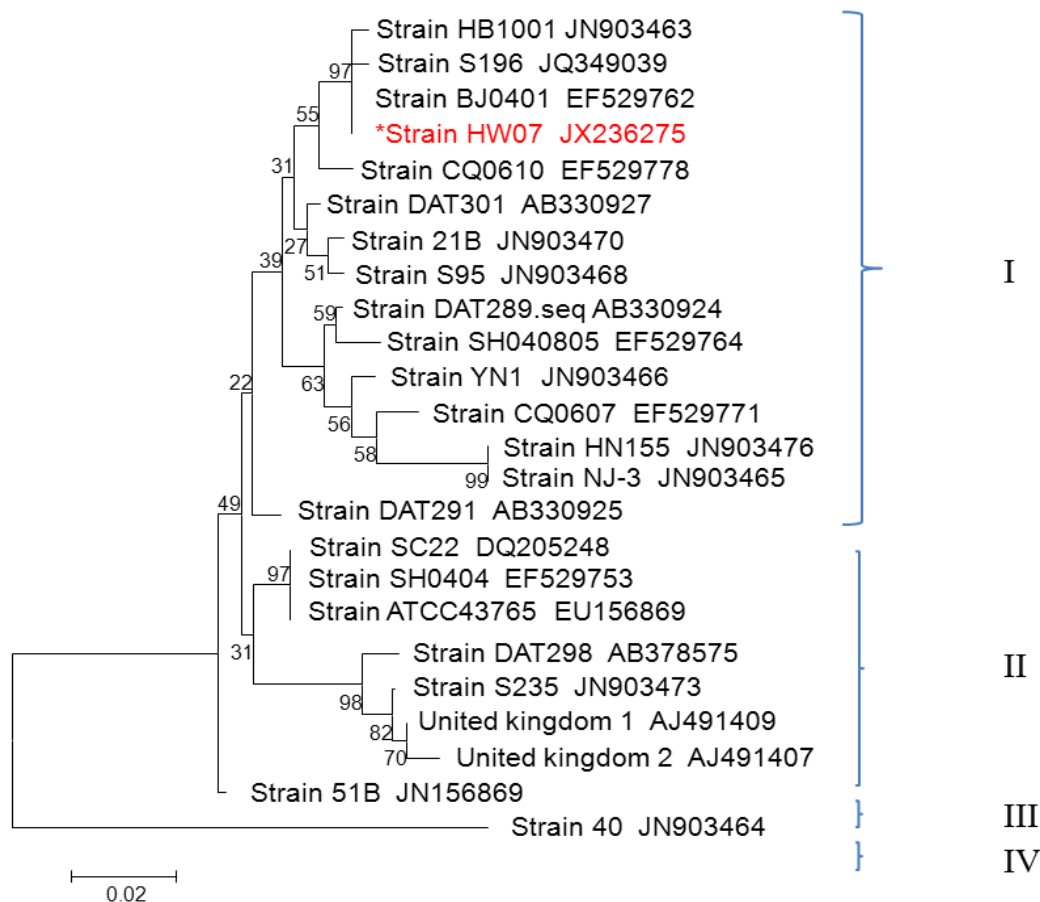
Strain HB1001 JN903463
97
Strain S196 JQ349039
Strain BJ0401 EF529762
55
*Strain HW07 JX236275
31
Strain CQ0610 EF529778
Strain DAT301 AB330927
27
Strain 21B JN903470
39
51
Strain S95 JN903468
59
Strain DAT289.seq AB330924
Strain SH040805 EF529764
63
Strain YN1 JN903466
22
56
Strain CQ0607 EF529771
58
Strain HN155 JN903476
99
Strain NJ-3 JN903465
49
Strain DAT291 AB330925
Strain SC22 DQ205248
97
Strain SH0404 EF529753
Strain ATCC43765 EU156869
31
Strain DAT298 AB378575
98
Strain S235 JN903473
82
United kingdom 1 AJ491409
70
United kingdom 2 AJ491407
Strain 51B JN156869
Strain 40 JN903464
0.02
I
II
III
IV